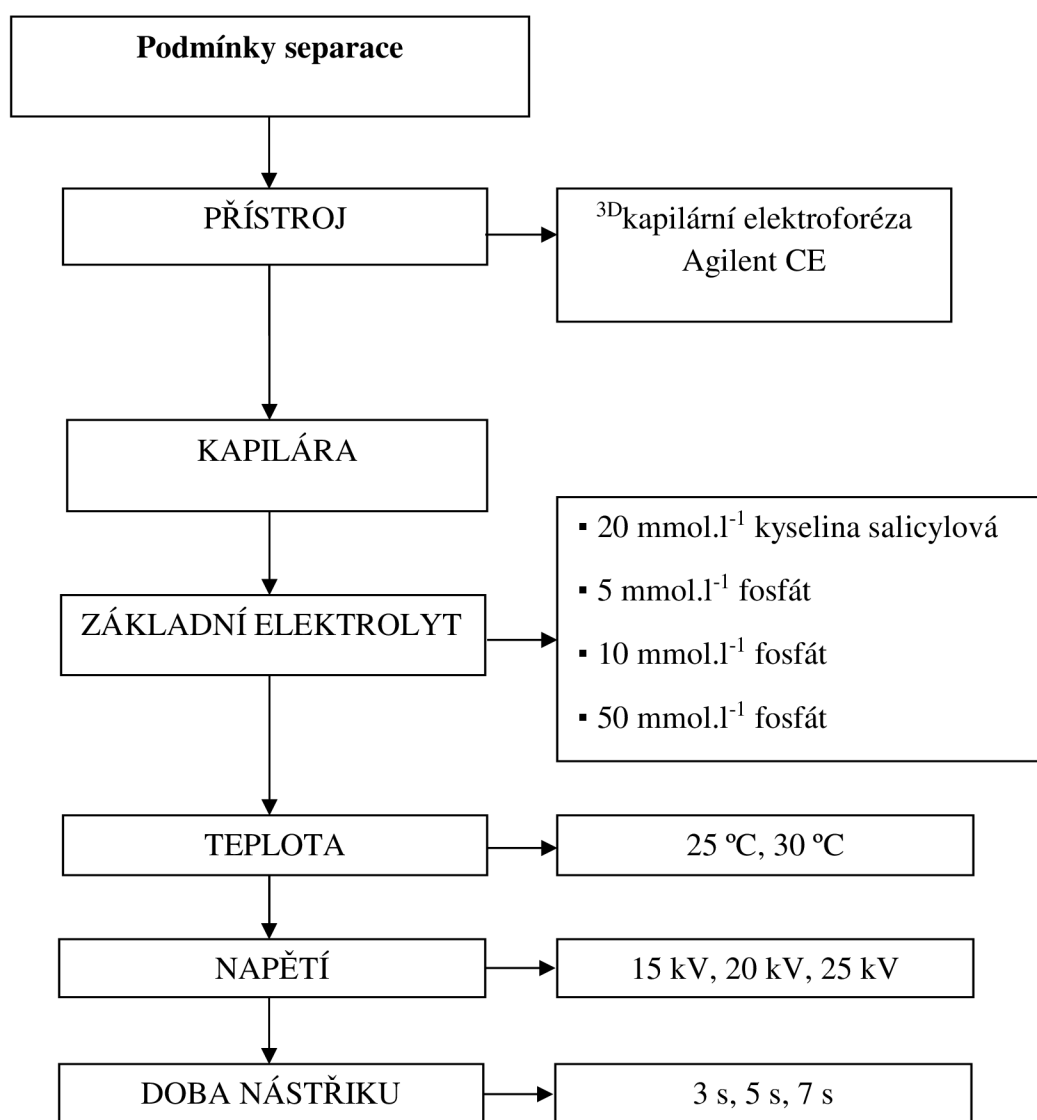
**Podmínky separace**

PŘÍSTROJ

$^{3D}$kapilární elektroforéza Agilent CE

KAPILÁRA

ZÁKLADNÍ ELEKTROLYT

▪ 20 mmol.l$^{-1}$ kyselina salicylová

▪ 5 mmol.l$^{-1}$ fosfát

▪ 10 mmol.l$^{-1}$ fosfát

▪ 50 mmol.l$^{-1}$ fosfát

TEPLOTA

25 ºC, 30 ºC

NAPĚTÍ

15 kV, 20 kV, 25 kV

DOBA NÁSTŘIKU

3 s, 5 s, 7 s